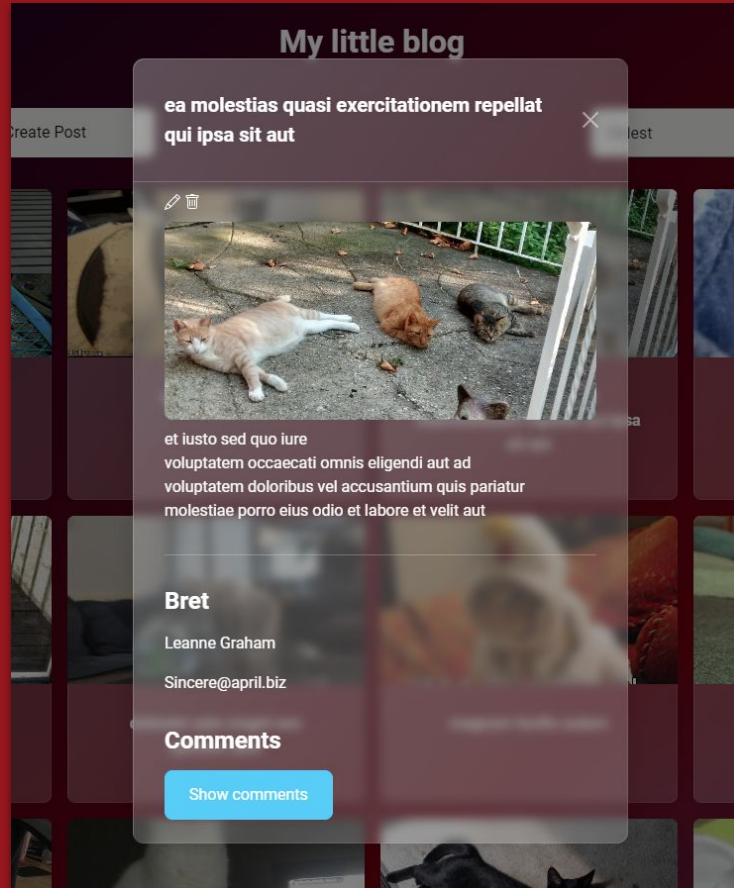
My little blog

Create Post

lest

ea molestias quasi exercitationem repellat qui ipsa sit aut

et iusto sed quo iure
voluptatem occaecati omnis eligendi aut ad
voluptatem doloribus vel accusantium quis pariatur
molestiae porro eius odio et labore et velit aut

Bret

Leanne Graham

Sincere@april.biz

Comments

Show comments